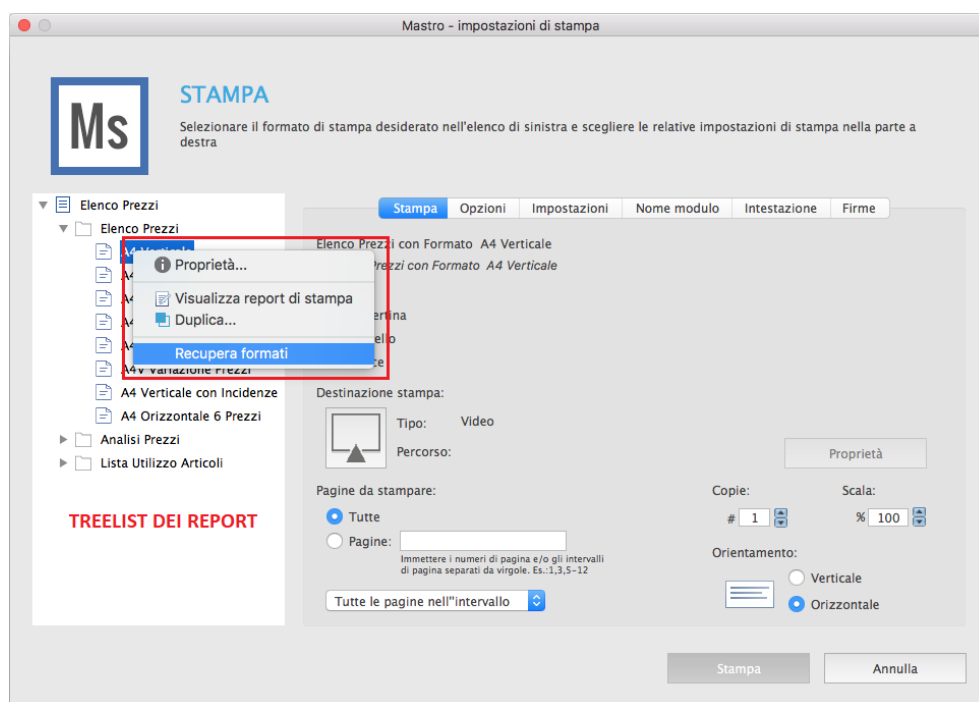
Mastro - impostazioni di stampa

Ms

STAMPA

Selezionare il formato di stampa desiderato nell'elenco di sinistra e scegliere le relative impostazioni di stampa nella parte a destra

Elenco Prezzi
Elenco Prezzi
A4 Verticale
A4
A4
A4
A4
A4v Variazione Prezzi
A4 Verticale con Incidenze
A4 Orizzontale 6 Prezzi
Analisi Prezzi
Lista Utilizzo Articoli

Proprietà...
Visualizza report di stampa
Duplica...
Recupera formati

TREELIST DEI REPORT

Stampa | Opzioni | Impostazioni | Nome modulo | Intestazione | Firme

Elenco Prezzi con Formato A4 Verticale
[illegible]rezzi con Formato A4 Verticale

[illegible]rtina
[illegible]ello
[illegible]ce

Destinazione stampa:
Tipo: Video
Percorso:
Proprietà

Pagine da stampare:
Tutte
Pagine:
Immettere i numeri di pagina e/o gli intervalli di pagina separati da virgole. Es.:1,3,5–12

Tutte le pagine nell''intervallo

Copie:
# 1
Scala:
% 100

Orientamento:
Verticale
Orizzontale

Stampa
Annulla